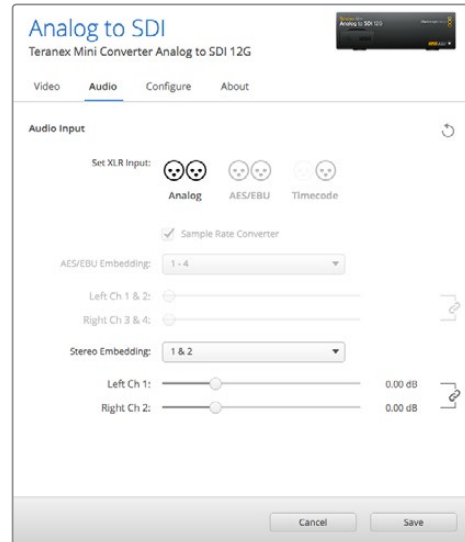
Analog to SDI
Teranex Mini Converter Analog to SDI 12G

Video Audio Configure About

Audio Input

Set XLR Input:
Analog AES/EBU Timecode

Sample Rate Converter

AES/EBU Embedding: 1 - 4

Left Ch 1 & 2:
Right Ch 3 & 4:

Stereo Embedding: 1 & 2

Left Ch 1: 0.00 dB
Right Ch 2: 0.00 dB

Cancel Save